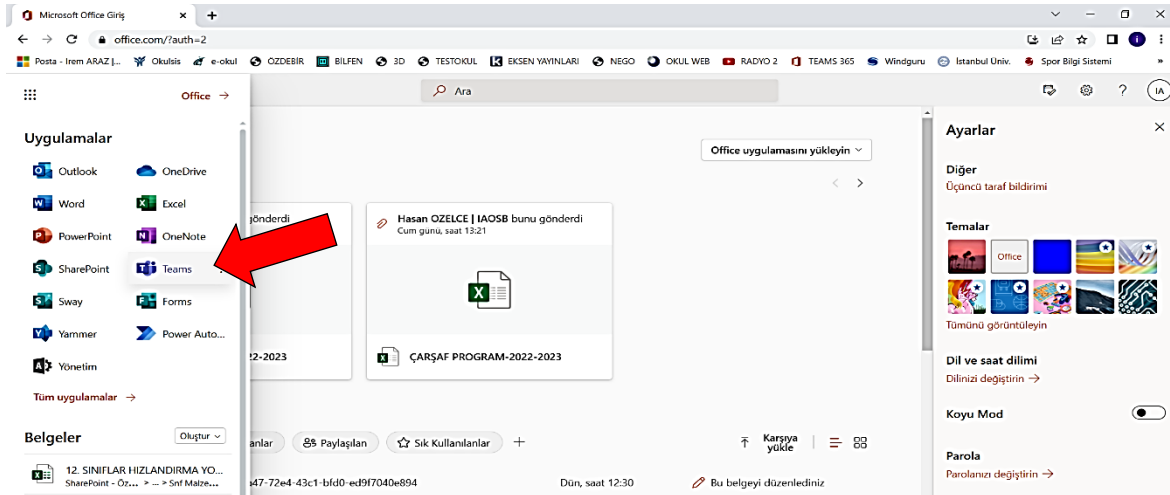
Microsoft Office Giriş
office.com/?auth=2
Posta - Irem ARAZ | ... Okulsis e-okul ÖZDEBİR BİLFEN 3D TESTOKUL EKSEN YAYINLARI NEGO OKUL WEB RADYO 2 TEAMS 365 Windguru İstanbul Univ. Spor Bilgi Sistemi

Office →
Ara
IA

Uygulamalar
Outlook
OneDrive
Word
Excel
PowerPoint
OneNote
SharePoint
Teams
Sway
Forms
Yammer
Power Auto...
Yönetim
Tüm uygulamalar →

Belgeler
Oluştur
12. SINIFLAR HIZLANDIRMA YO...
SharePoint - Öz... » ... > Snf Malze...

Office uygulamasını yükleyin
gönderdi
Hasan OZELCE | IAOSB bunu gönderdi
Cum günü, saat 13:21
22-2023
ÇARŞAF PROGRAM-2022-2023
anlar
Paylaşılan
Sık Kullanılanlar
+
Karşıya yükle
a47-72e4-43c1-bfd0-ed9f7040e894
Dün, saat 12:30
Bu belgeyi düzenlediniz

Ayarlar
Diğer
Üçüncü taraf bildirimi
Temalar
Office
Tümünü görüntüleyin
Dil ve saat dilimi
Dilinizi değiştirin →
Koyu Mod
Parola
Parolanızı değiştirin →